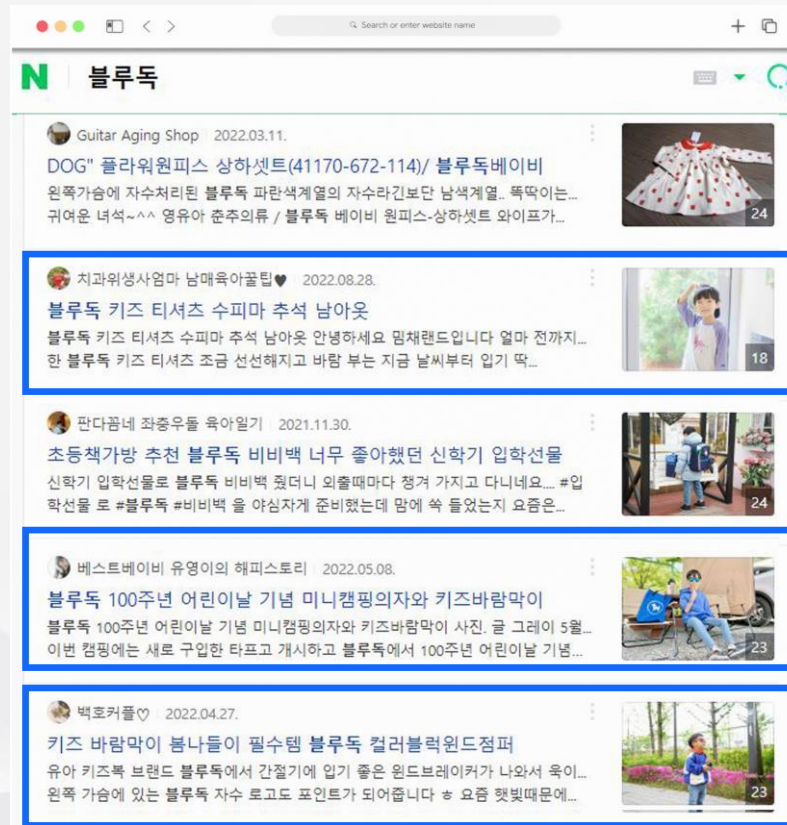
Search or enter website name

N 블루독

Guitar Aging Shop 2022.03.11.
DOG" 플라워원피스 상하셋트(41170-672-114)/ 블루독베이비
왼쪽가슴에 자수처리된 블루독 파란색계열의 자수라긴보단 남색계열.. 똑딱이는... 귀여운 녀석~^^ 영유아 춘추의류 / 블루독 베이비 원피스-상하셋트 와이프가...
24

치과위생사엄마 남매육아꿀팁♥ 2022.08.28.
블루독 키즈 티셔츠 수피마 추석 남아옷
블루독 키즈 티셔츠 수피마 추석 남아옷 안녕하세요 밈채랜드입니다 얼마 전까지... 한 블루독 키즈 티셔츠 조금 선선해지고 바람 부는 지금 날씨부터 입기 딱...
18

판다꼼네 좌충우돌 육아일기 2021.11.30.
초등책가방 추천 블루독 비비백 너무 좋아했던 신학기 입학선물
신학기 입학선물로 블루독 비비백 줬더니 외출때마다 챙겨 가지고 다니네요.... #입학선물 로 #블루독 #비비백 을 야심자게 준비했는데 맘에 쏙 들었는지 요즘은...
24

베스트베이비 유영이의 해피스토리 2022.05.08.
블루독 100주년 어린이날 기념 미니캠핑의자와 키즈바람막이
블루독 100주년 어린이날 기념 미니캠핑의자와 키즈바람막이 사진. 글 그레이 5월... 이번 캠핑에는 새로 구입한 타프고 개시하고 블루독에서 100주년 어린이날 기념...
23

백호커플♡ 2022.04.27.
키즈 바람막이 봄나들이 필수템 블루독 컬러블럭윈드점퍼
유아 키즈복 브랜드 블루독에서 간절기에 입기 좋은 윈드브레이커가 나와서 육이... 왼쪽 가슴에 있는 블루독 자수 로고도 포인트가 되어줍니다 ㅎ 요즘 햇빛때문에...
23